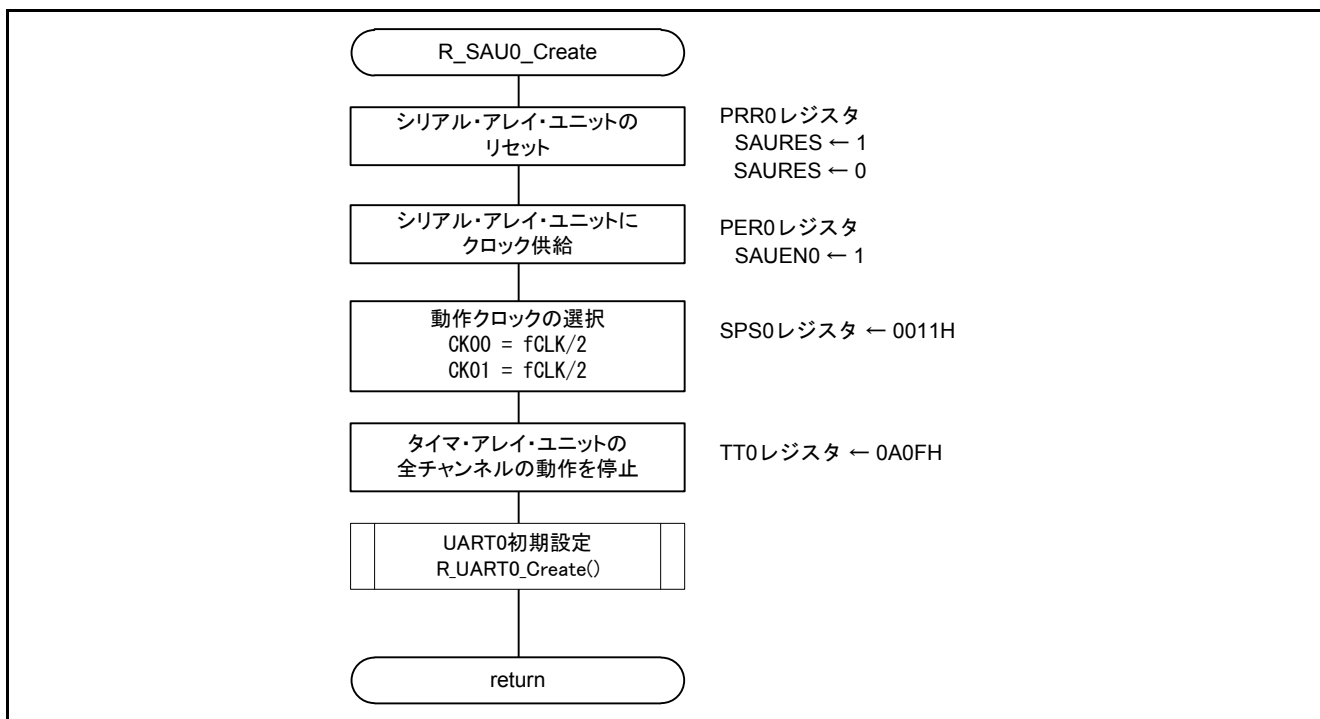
R_SAU0_Create

シリアル・アレイ・ユニットの リセット

PRR0レジスタ
SAURES ← 1
SAURES ← 0

シリアル・アレイ・ユニットに クロック供給

PER0レジスタ
SAUEN0 ← 1

動作クロックの選択
CK00 = fCLK/2
CK01 = fCLK/2

SPS0レジスタ ← 0011H

タイマ・アレイ・ユニットの 全チャンネルの動作を停止

TT0レジスタ ← 0A0FH

UART0初期設定
R_UART0_Create()

return